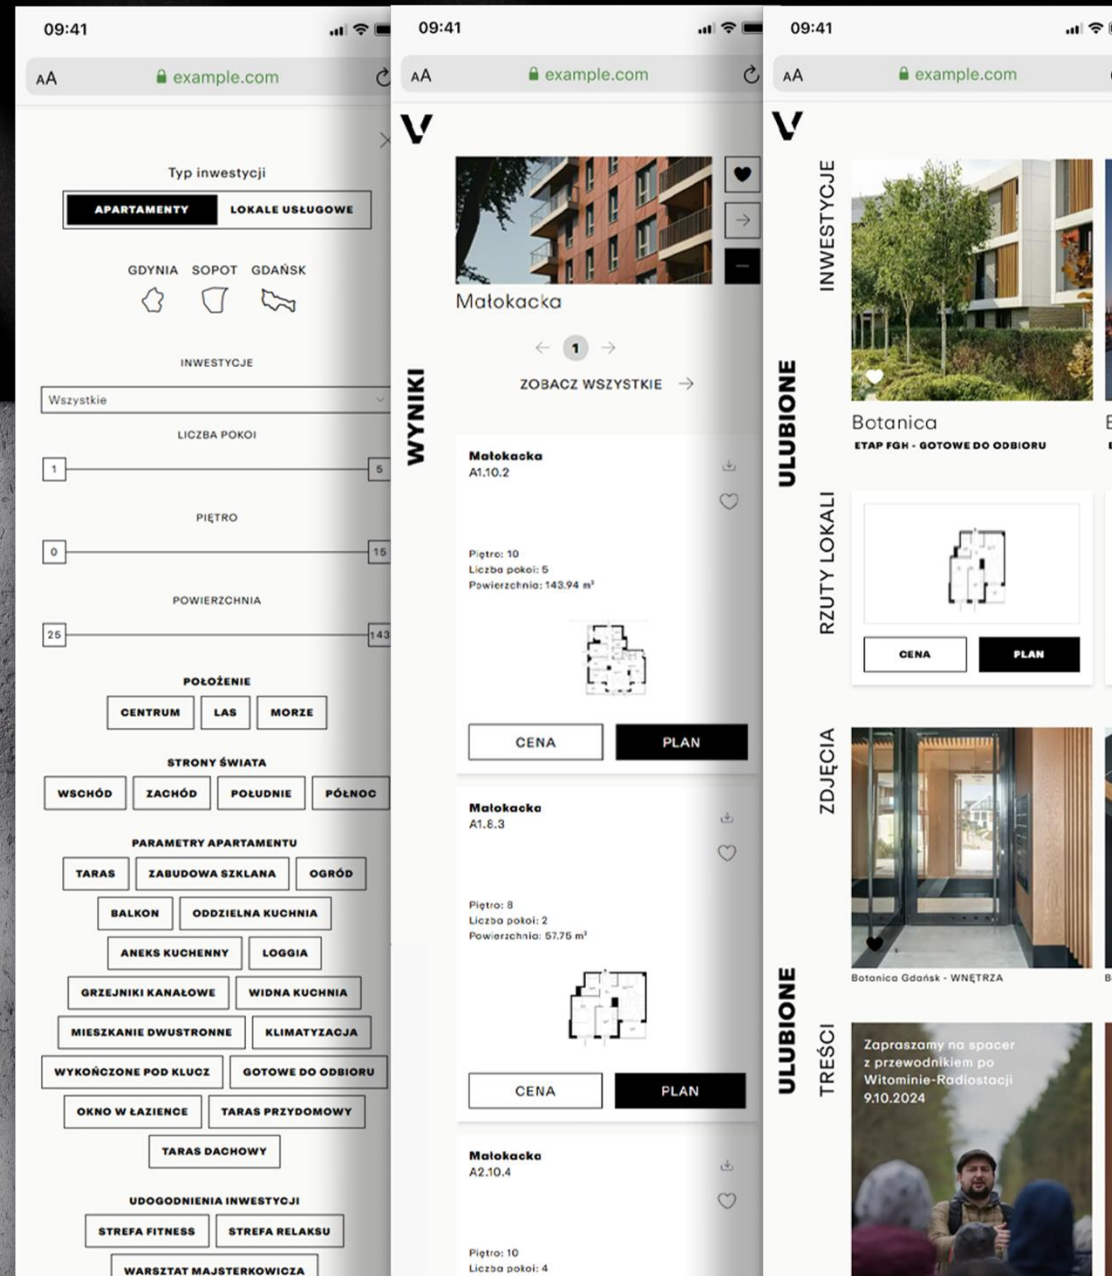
09:41

AA example.com

Typ inwestycji

APARTAMENTY LOKALE USŁUGOWE

GDYNIA SOPOT GDAŃSK

INWESTYCJE

Wszystkie

LICZBA POKOI

1 5

PIĘTRO

0 15

POWIERZCHNIA

25 143

POŁOŻENIE

CENTRUM LAS MORZE

STRONY ŚWIATA

WSCHÓD ZACHÓD POŁUDNIE PÓŁNOC

PARAMETRY APARTAMENTU

TARAS ZABUDOWA SZKLANA OGRÓD

BALKON ODDZIELNA KUCHNIA

ANEKS KUCHENNY LOGGIA

GRZEJNIKI KANAŁOWE WIDNA KUCHNIA

MIESZKANIE DWUSTRONNE KLIMATYZACJA

WYKOŃCZONE POD KLUCZ GOTOWE DO ODBIORU

OKNO W ŁAZIENCE TARAS PRZYDOMOWY

TARAS DACHOWY

UDOGODNIENIA INWESTYCJI

STREFA FITNESS STREFA RELAKSU

WARSZTAT MAJSTERKOWICZA

09:41

AA example.com

V

WYNIKI

Małokacka

1

ZOBACZ WSZYSTKIE

Małokacka
A1.10.2

Piętro: 10
Liczba pokoi: 5
Powierzchnia: 143.94 m²

CENA PLAN

Małokacka
A1.8.3

Piętro: 8
Liczba pokoi: 2
Powierzchnia: 57.75 m²

CENA PLAN

Małokacka
A2.10.4

Piętro: 10
Liczba pokoi: 4

09:41

AA example.com

V

ULUBIONE

INWESTYCJE

Botanica
ETAP FGH - GOTOWE DO ODBIORU

RZUTY LOKALI

CENA PLAN

ZDJĘCIA

Botanica Gdańsk - WNĘTRZA

ULUBIONE

TREŚCI

Zapraszamy na spacer z przewodnikiem po Witominie-Radiostacji 9.10.2024